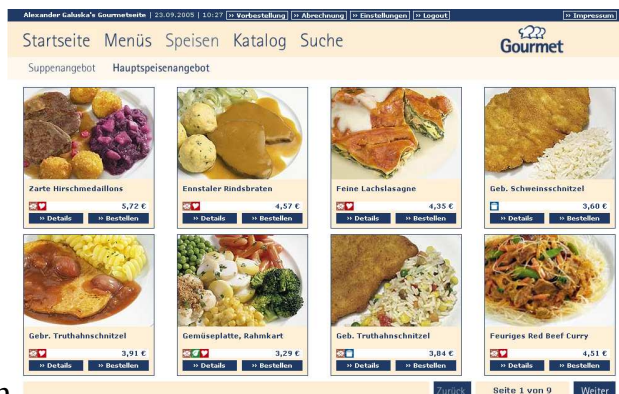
Alexander Galuska's Gourmetseite | 23.09.2005 | 10:27 » Vorbestellung » Abrechnung » Einstellungen » Logout » Impressum

Startseite Menüs Speisen Katalog Suche

Gourmet

Suppenangebot Hauptspeisenangebot

Zarte Hirschmedaillons
5,72 €
» Details » Bestellen

Ennstaler Rindsbraten
4,57 €
» Details » Bestellen

Feine Lachslasagne
4,35 €
» Details » Bestellen

Geb. Schweinsschnitzel
3,60 €
» Details » Bestellen

Gebr. Truthahnschnitzel
3,91 €
» Details » Bestellen

Gemüseplatte, Rahmkart
3,29 €
» Details » Bestellen

Geb. Truthahnschnitzel
3,84 €
» Details » Bestellen

Feuriges Red Beef Curry
4,51 €
» Details » Bestellen

2

Zurück Seite 1 von 9 Weiter